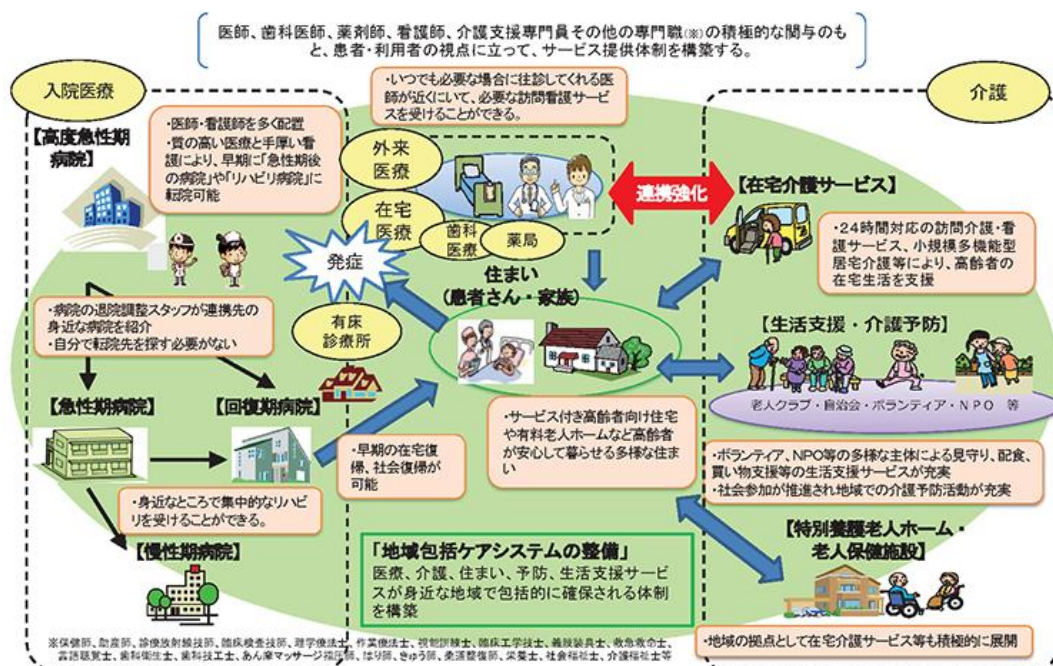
医師、歯科医師、薬剤師、看護師、介護支援専門員その他の専門職(※)の積極的な関与のもと、患者・利用者の視点に立って、サービス提供体制を構築する。

入院医療

介護

・いつでも必要な場合に往診してくれる医師が近くにいて、必要な訪問看護サービスを受けることができる。

【高度急性期病院】

・医師・看護師を多く配置
・質の高い医療と手厚い看護により、早期に「急性期後の病院」や「リハビリ病院」に転院可能

外来医療

在宅医療

歯科医療

薬局

連携強化

【在宅介護サービス】

・24時間対応の訪問介護・看護サービス、小規模多機能型居宅介護等により、高齢者の在宅生活を支援

発症

住まい
(患者さん・家族)

有床診療所

・病院の退院調整スタッフが連携先の身近な病院を紹介
・自分で転院先を探す必要がない

【生活支援・介護予防】

老人クラブ・自治会・ボランティア・NPO 等

【急性期病院】

【回復期病院】

・早期の在宅復帰、社会復帰が可能

・サービス付き高齢者向け住宅や有料老人ホームなど高齢者が安心して暮らせる多様な住まい

・ボランティア、NPO等の多様な主体による見守り、配食、買い物支援等の生活支援サービスが充実
・社会参加が推進され地域での介護予防活動が充実

・身近なところで集中的なリハビリを受けることができる。

【慢性期病院】

「地域包括ケアシステムの整備」
医療、介護、住まい、予防、生活支援サービスが身近な地域で包括的に確保される体制を構築

【特別養護老人ホーム・老人保健施設】

・地域の拠点として在宅介護サービス等も積極的に展開

※保健師、助産師、診療放射線技師、臨床検査技師、理学療法士、作業療法士、視能訓練士、臨床工学技士、義肢装具士、救急救命士、言語聴覚士、歯科衛生士、歯科技工士、あん摩マッサージ指圧師、はり師、きゅう師、柔道整復師、栄養士、社会福祉士、介護福祉士等